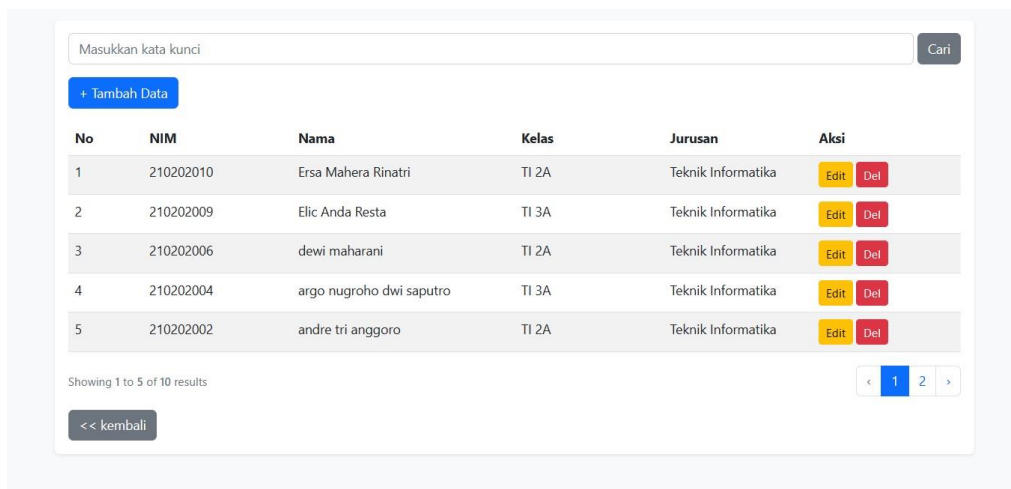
Masukkan kata kunci

Cari

+ Tambah Data

| No | NIM | Nama | Kelas | Jurusan | Aksi |
|---|---|---|---|---|---|
| 1 | 210202010 | Ersa Mahera Rinatri | TI 2A | Teknik Informatika | Edit Del |
| 2 | 210202009 | Elic Anda Resta | TI 3A | Teknik Informatika | Edit Del |
| 3 | 210202006 | dewi maharani | TI 2A | Teknik Informatika | Edit Del |
| 4 | 210202004 | argo nugroho dwi saputro | TI 3A | Teknik Informatika | Edit Del |
| 5 | 210202002 | andre tri anggoro | TI 2A | Teknik Informatika | Edit Del |

Showing 1 to 5 of 10 results

‹ 1 2 ›

<< kembali